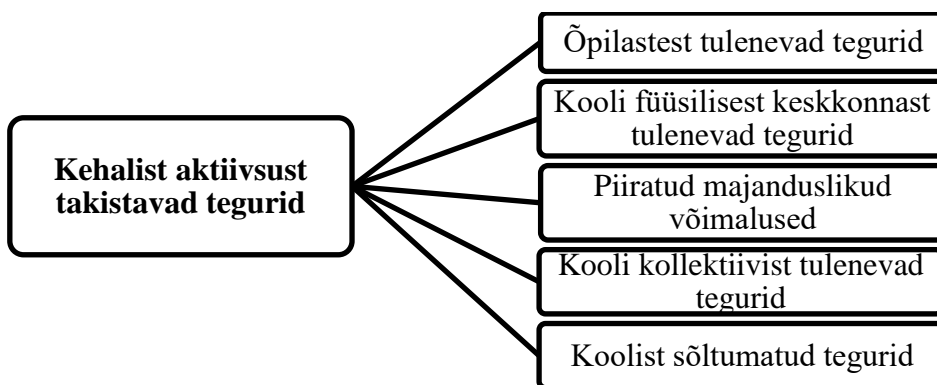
Kehalist aktiivsust takistavad tegurid

Õpilastest tulenevad tegurid

Kooli füüsilisest keskkonnast tulenevad tegurid

Piiratud majanduslikud võimalused

Kooli kollektiivist tulenevad tegurid

Koolist sõltumatud tegurid